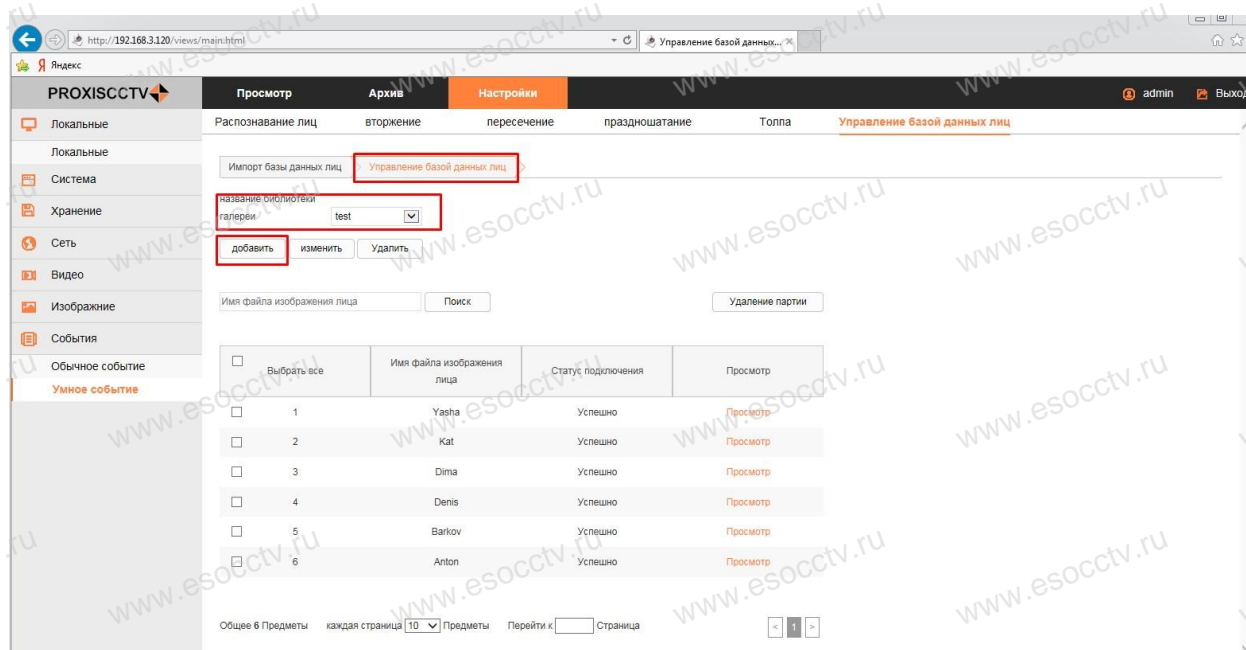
http://192.168.3.120/views/main.html

Управление базой данных... ×

Яндекс

PROXISCCTV

Просмотр Архив Настройки

admin Выход

Локальные

Распознавание лиц вторжение пересечение праздношатание Толпа Управление базой данных лиц

Локальные

Импорт базы данных лиц Управление базой данных лиц

Система

название библиотеки галереи test

Хранение

Сеть

добавить изменить Удалить

Видео

Изображние

Имя файла изображения лица Поиск Удаление партии

События

Обычное событие

Умное событие

| Выбрать все | Имя файла изображения лица | Статус подключения | Просмотр |
|---|---|---|---|
| 1 | Yasha | Успешно | Просмотр |
| 2 | Kat | Успешно | Просмотр |
| 3 | Dima | Успешно | Просмотр |
| 4 | Denis | Успешно | Просмотр |
| 5 | Barkov | Успешно | Просмотр |
| 6 | Anton | Успешно | Просмотр |

Общее 6 Предметы каждая страница 10 Предметы Перейти к Страница

< 1 >

www.esocctv.ru